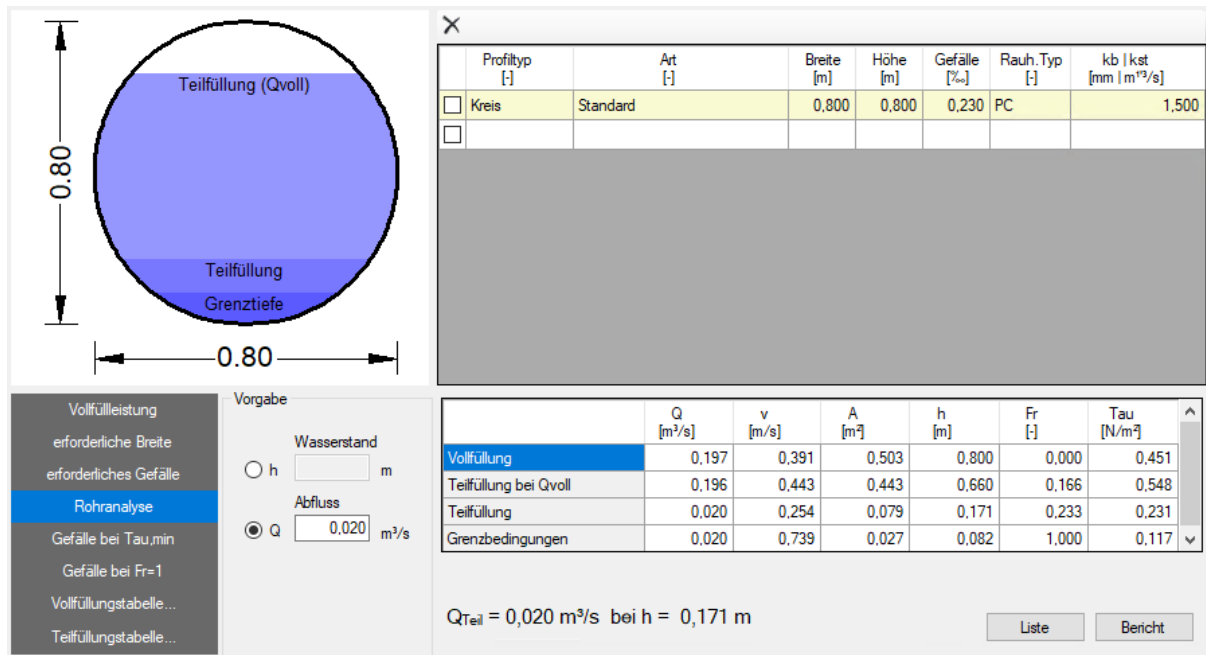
Teilfüllung (Qvoll)

0.80

Teilfüllung

Grenztiefe

0.80

×

| | Profiltyp [-] | Art [-] | Breite [m] | Höhe [m] | Gefälle [‰] | Rauh.Typ [-] | kb \| kst [mm \| m¹ᐟ³/s] |
|---|---|---|---|---|---|---|---|
| ☐ | Kreis | Standard | 0,800 | 0,800 | 0,230 | PC | 1,500 |
| ☐ | | | | | | | |

Vollfüllleistung
erforderliche Breite
erforderliches Gefälle
Rohranalyse
Gefälle bei Tau,min
Gefälle bei Fr=1
Vollfüllungstabelle...
Teilfüllungstabelle...

Vorgabe

Wasserstand
h m

Abfluss
Q 0,020 m³/s

| | Q [m³/s] | v [m/s] | A [m²] | h [m] | Fr [-] | Tau [N/m²] |
|---|---|---|---|---|---|---|
| Vollfüllung | 0,197 | 0,391 | 0,503 | 0,800 | 0,000 | 0,451 |
| Teilfüllung bei Qvoll | 0,196 | 0,443 | 0,443 | 0,660 | 0,166 | 0,548 |
| Teilfüllung | 0,020 | 0,254 | 0,079 | 0,171 | 0,233 | 0,231 |
| Grenzbedingungen | 0,020 | 0,739 | 0,027 | 0,082 | 1,000 | 0,117 |

$Q_{Teil}$ = 0,020 m³/s bei h = 0,171 m

Liste

Bericht